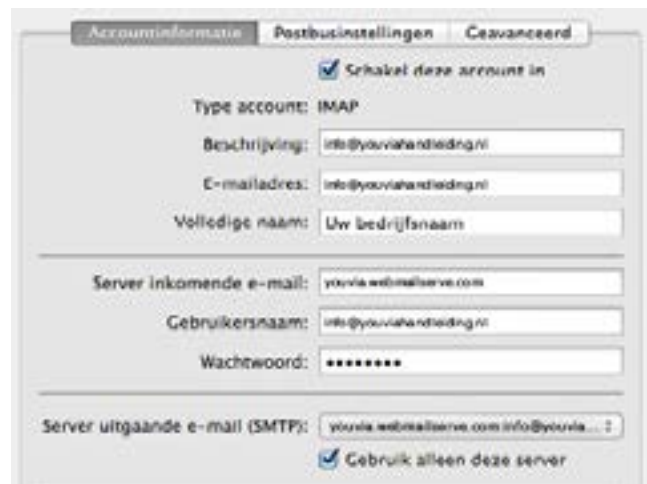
Accountinformatie | Postbusinstellingen | Geavanceerd

Schakel deze account in

Type account: IMAP

Beschrijving: info@youviahandleiding.nl

E-mailadres: info@youviahandleiding.nl

Volledige naam: Uw bedrijfsnaam

Server inkomende e-mail: youvia.webmailserve.com

Gebruikersnaam: info@youviahandleiding.nl

Wachtwoord: ••••••••

Server uitgaande e-mail (SMTP): youvia.webmailserve.com:info@youvia...

Gebruik alleen deze server